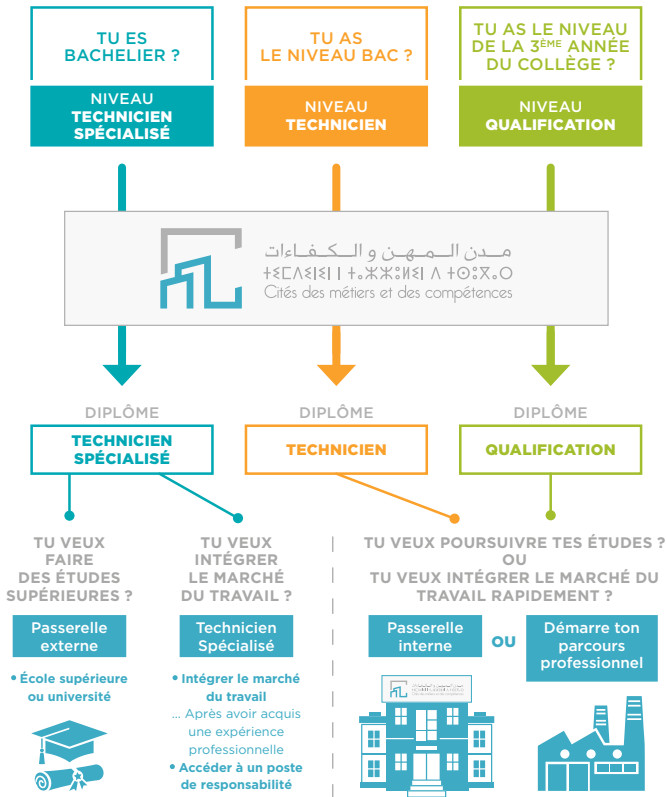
TU ES BACHELIER ?

NIVEAU TECHNICIEN SPÉCIALISÉ

TU AS LE NIVEAU BAC ?

NIVEAU TECHNICIEN

TU AS LE NIVEAU DE LA 3$^{ÈME}$ ANNÉE DU COLLÈGE ?

NIVEAU QUALIFICATION

مدن المهن و الكفاءات
ⵜⵉⵎⴷⵉⵏⵉⵏ ⵏ ⵜⵉⵣⵣⵓⵍⴰ ⴷ ⵜⵓⵙⵏⴰ
Cités des métiers et des compétences

DIPLÔME

TECHNICIEN SPÉCIALISÉ

DIPLÔME

TECHNICIEN

DIPLÔME

QUALIFICATION

TU VEUX FAIRE DES ÉTUDES SUPÉRIEURES ?

Passerelle externe

• École supérieure ou université

TU VEUX INTÉGRER LE MARCHÉ DU TRAVAIL ?

Technicien Spécialisé

• Intégrer le marché du travail
... Après avoir acquis une expérience professionnelle
• Accéder à un poste de responsabilité

TU VEUX POURSUIVRE TES ÉTUDES ?
OU
TU VEUX INTÉGRER LE MARCHÉ DU TRAVAIL RAPIDEMENT ?

Passerelle interne

OU

Démarre ton parcours professionnel